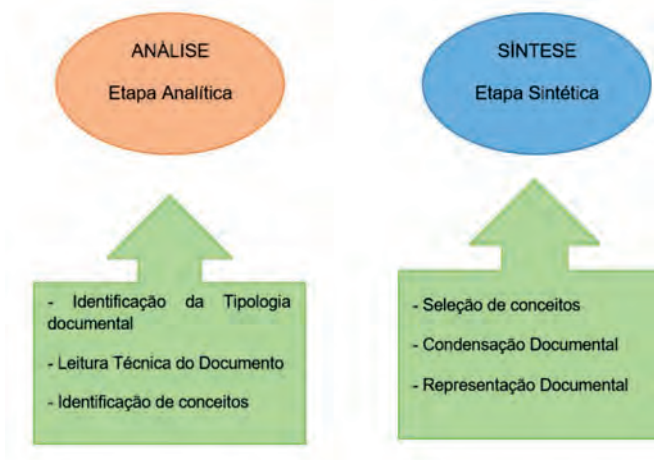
ANÁLISE

Etapa Analítica

SÍNTESE

Etapa Sintética

- Identificação da Tipologia documental

- Leitura Técnica do Documento

- Identificação de conceitos

- Seleção de conceitos

- Condensação Documental

- Representação Documental